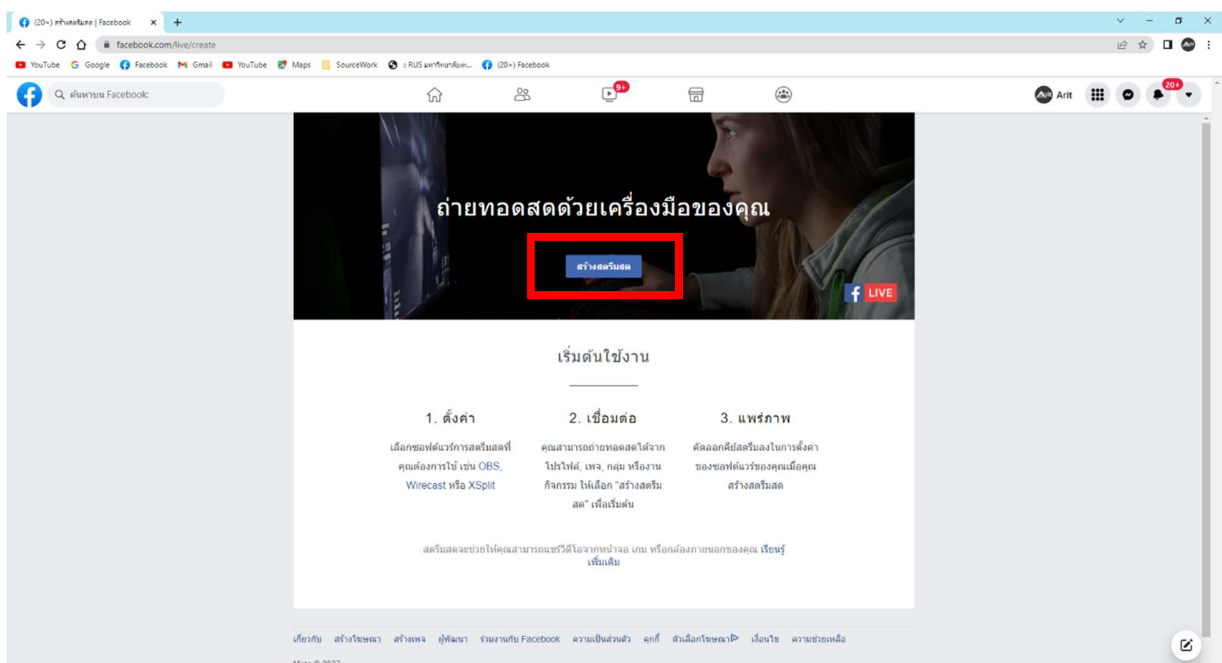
(20+) สร้างสตรีมสด | Facebook ×
facebook.com/live/create
YouTube Google Facebook Gmail YouTube Maps SourceWork :: RUS มหาวิทยาลัยเท... (20+) Facebook
ค้นหาบน Facebook
9+
Arit 20+

ถ่ายทอดสดด้วยเครื่องมือของคุณ
สร้างสตรีมสด
LIVE

เริ่มต้นใช้งาน

1. ตั้งค่า
เลือกซอฟต์แวร์การสตรีมสดที่คุณต้องการใช้ เช่น OBS, Wirecast หรือ XSplit

2. เชื่อมต่อ
คุณสามารถถ่ายทอดสดได้จากโปรไฟล์, เพจ, กลุ่ม หรืองานกิจกรรม ให้เลือก "สร้างสตรีมสด" เพื่อเริ่มต้น

3. แพร่ภาพ
คัดลอกคีย์สตรีมลงในการตั้งค่าของซอฟต์แวร์ของคุณเมื่อคุณสร้างสตรีมสด

สตรีมสดจะช่วยให้คุณสามารถแชร์วิดีโอจากหน้าจอ เกม หรือกล้องภายนอกของคุณ เรียนรู้เพิ่มเติม

เกี่ยวกับ สร้างโฆษณา สร้างเพจ ผู้พัฒนา ร่วมงานกับ Facebook ความเป็นส่วนตัว คุกกี้ ตัวเลือกโฆษณา เงื่อนไข ความช่วยเหลือ
Meta © 2022